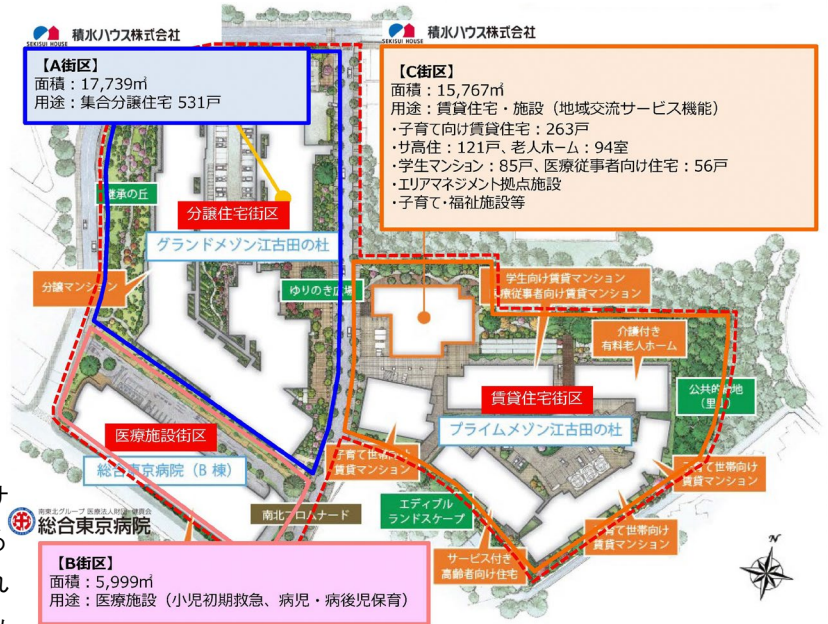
積水ハウス株式会社
SEKISUI HOUSE

積水ハウス株式会社
SEKISUI HOUSE

【A街区】
面積：17,739㎡
用途：集合分譲住宅 531戸

【C街区】
面積：15,767㎡
用途：賃貸住宅・施設（地域交流サービス機能）
・子育て向け賃貸住宅：263戸
・サ高住：121戸、老人ホーム：94室
・学生マンション：85戸、医療従事者向け住宅：56戸
・エリアマネジメント拠点施設
・子育て･福祉施設等

継承の丘
分譲住宅街区
グランドメゾン江古田の杜
分譲マンション
ゆりのき広場
学生向け賃貸マンション
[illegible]療従事者向け賃貸マンション
介護付き
有料老人ホーム
公共的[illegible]地
（里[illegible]）
賃貸住宅街区
医療施設街区
プライムメゾン江古田の杜
総合東京病院（B 棟）
子育て世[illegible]
賃貸マンション
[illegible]て世帯向け
賃貸マンション
南北プロムナード
エディブル
ランドスケープ
子育て世帯向け
賃貸マンション
サービス付き
高齢者向け住宅
南東北グループ 医療法人財団 健貢会
総合東京病院

【B街区】
面積：5,999㎡
用途：医療施設（小児初期救急、病児・病後児保育）

N